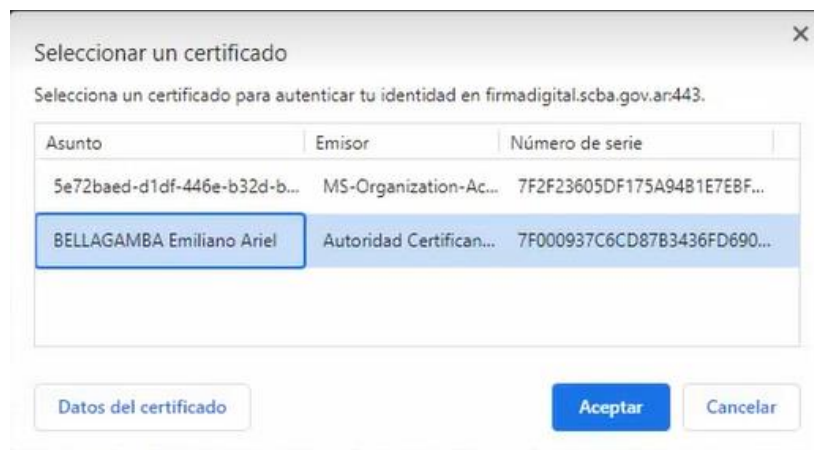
Seleccionar un certificado

×

Selecciona un certificado para autenticar tu identidad en firmadigital.scba.gov.ar:443.

| Asunto | Emisor | Número de serie |
|---|---|---|
| 5e72baed-d1df-446e-b32d-b... | MS-Organization-Ac... | 7F2F23605DF175A94B1E7EBF... |
| BELLAGAMBA Emiliano Ariel | Autoridad Certifican... | 7F000937C6CD87B3436FD690... |

Datos del certificado

Aceptar

Cancelar